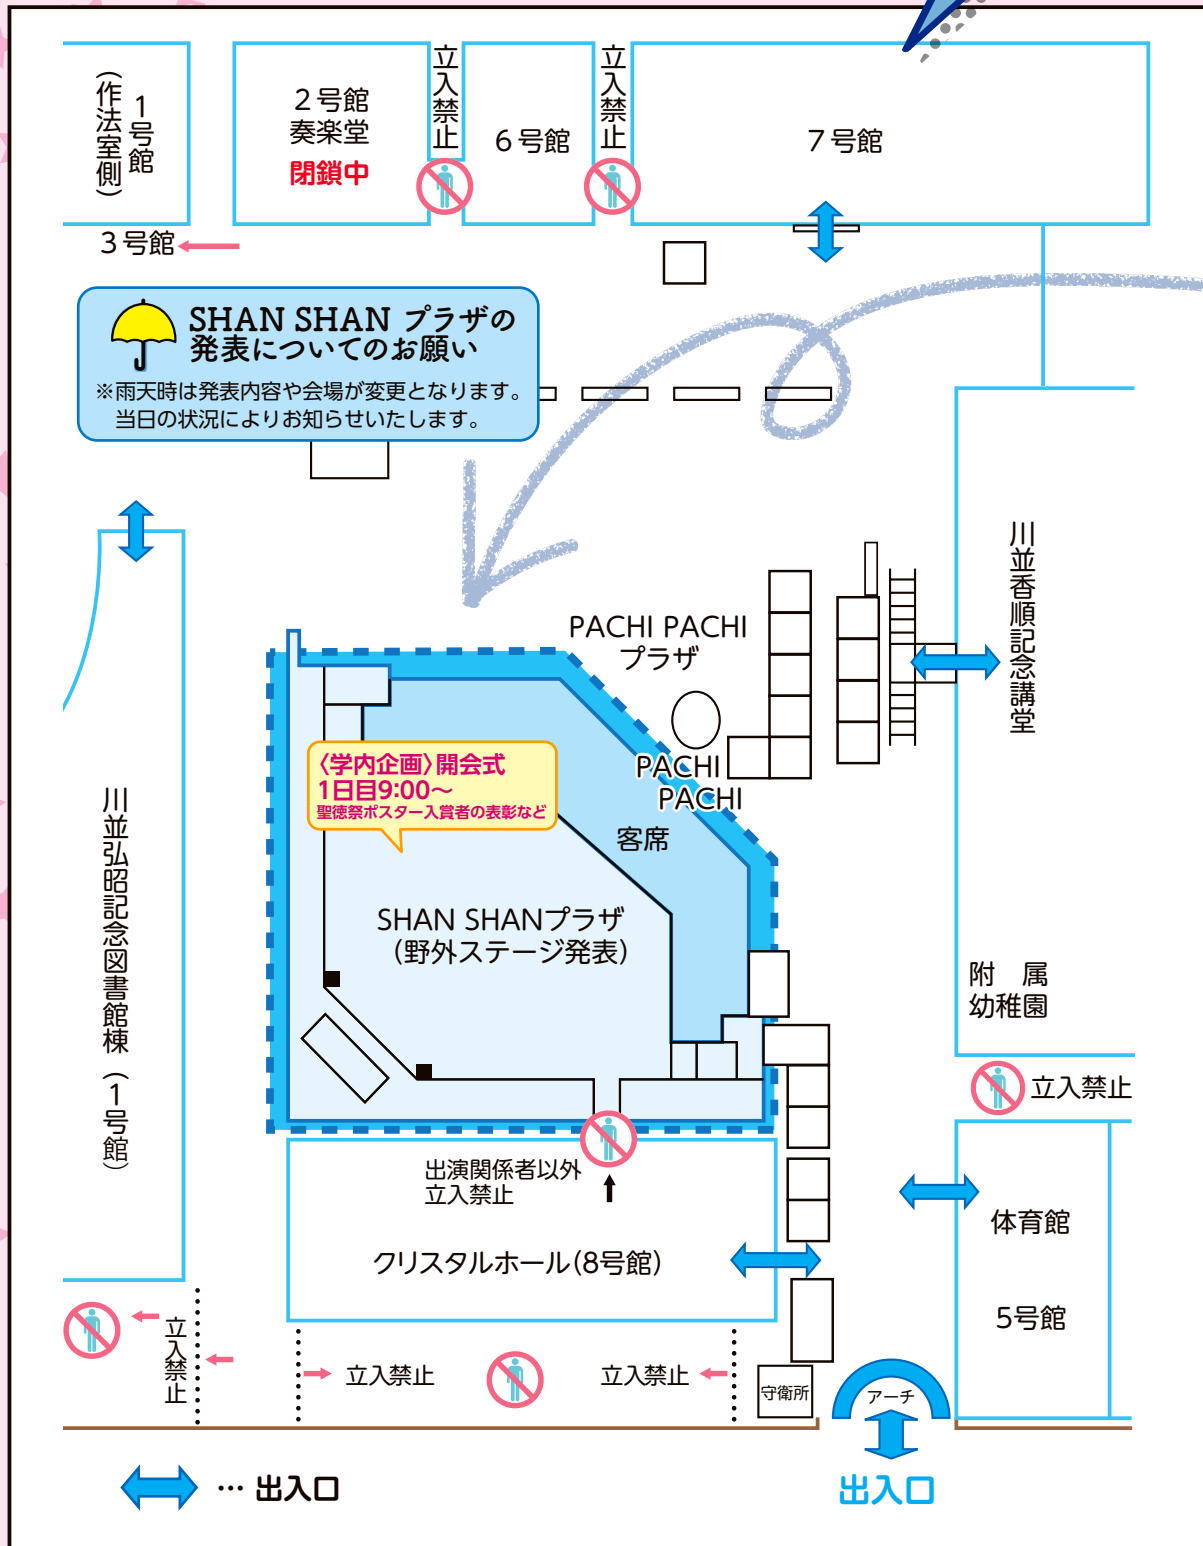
1号館（作法室側）

2号館
奏楽堂
閉鎖中

立入禁止

6号館

立入禁止

7号館

3号館

SHAN SHAN プラザの発表についてのお願い
※雨天時は発表内容や会場が変更となります。
当日の状況によりお知らせいたします。

PACHI PACHI
プラザ

PACHI
PACHI

川並香順記念講堂

〈学内企画〉開会式
1日目9:00〜
聖徳祭ポスター入賞者の表彰など

客席

SHAN SHANプラザ
（野外ステージ発表）

川並弘昭記念図書館棟（1号館）

附 属
幼稚園

立入禁止

出演関係者以外
立入禁止

体育館

クリスタルホール(8号館)

5号館

立入禁止

立入禁止

立入禁止

守衛所

アーチ

… 出入口

出入口